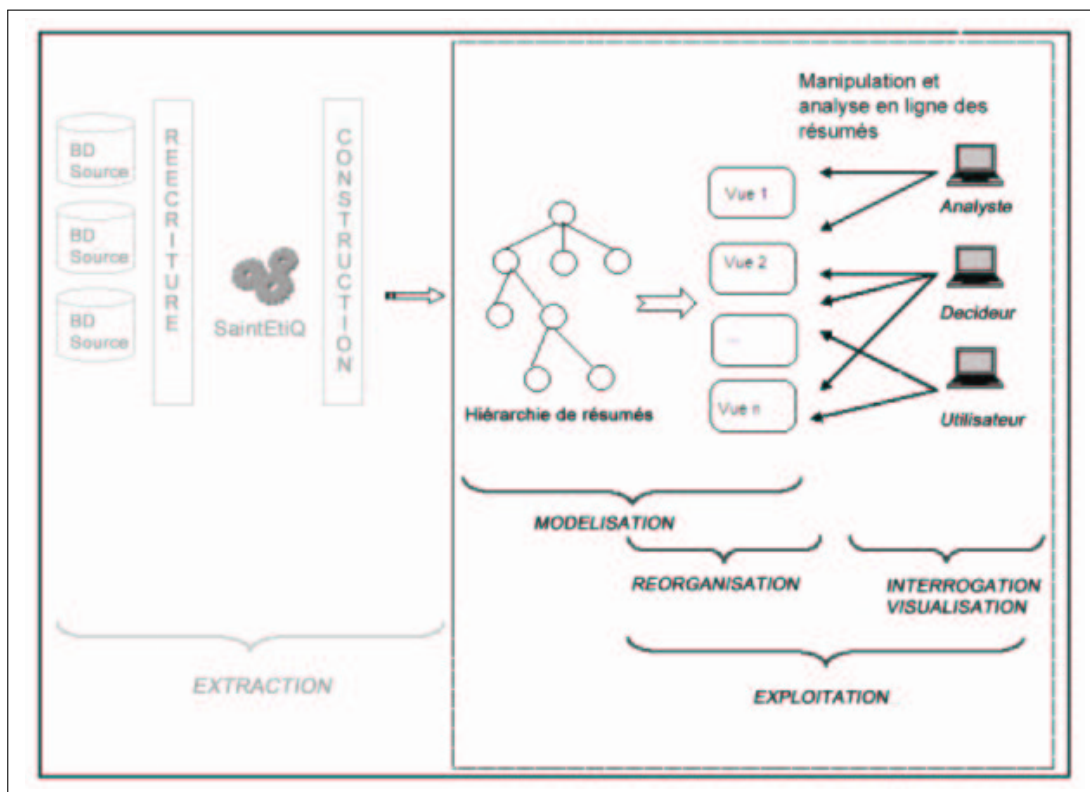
BD Source

BD Source

BD Source

REECRITURE

SaintEtiQ

CONSTRUCTION

Manipulation et analyse en ligne des résumés

Vue 1

Vue 2

...

Vue n

Analyste

Decideur

Utilisateur

Hiérarchie de résumés

MODELISATION

REORGANISATION

INTERROGATION VISUALISATION

EXTRACTION

EXPLOITATION